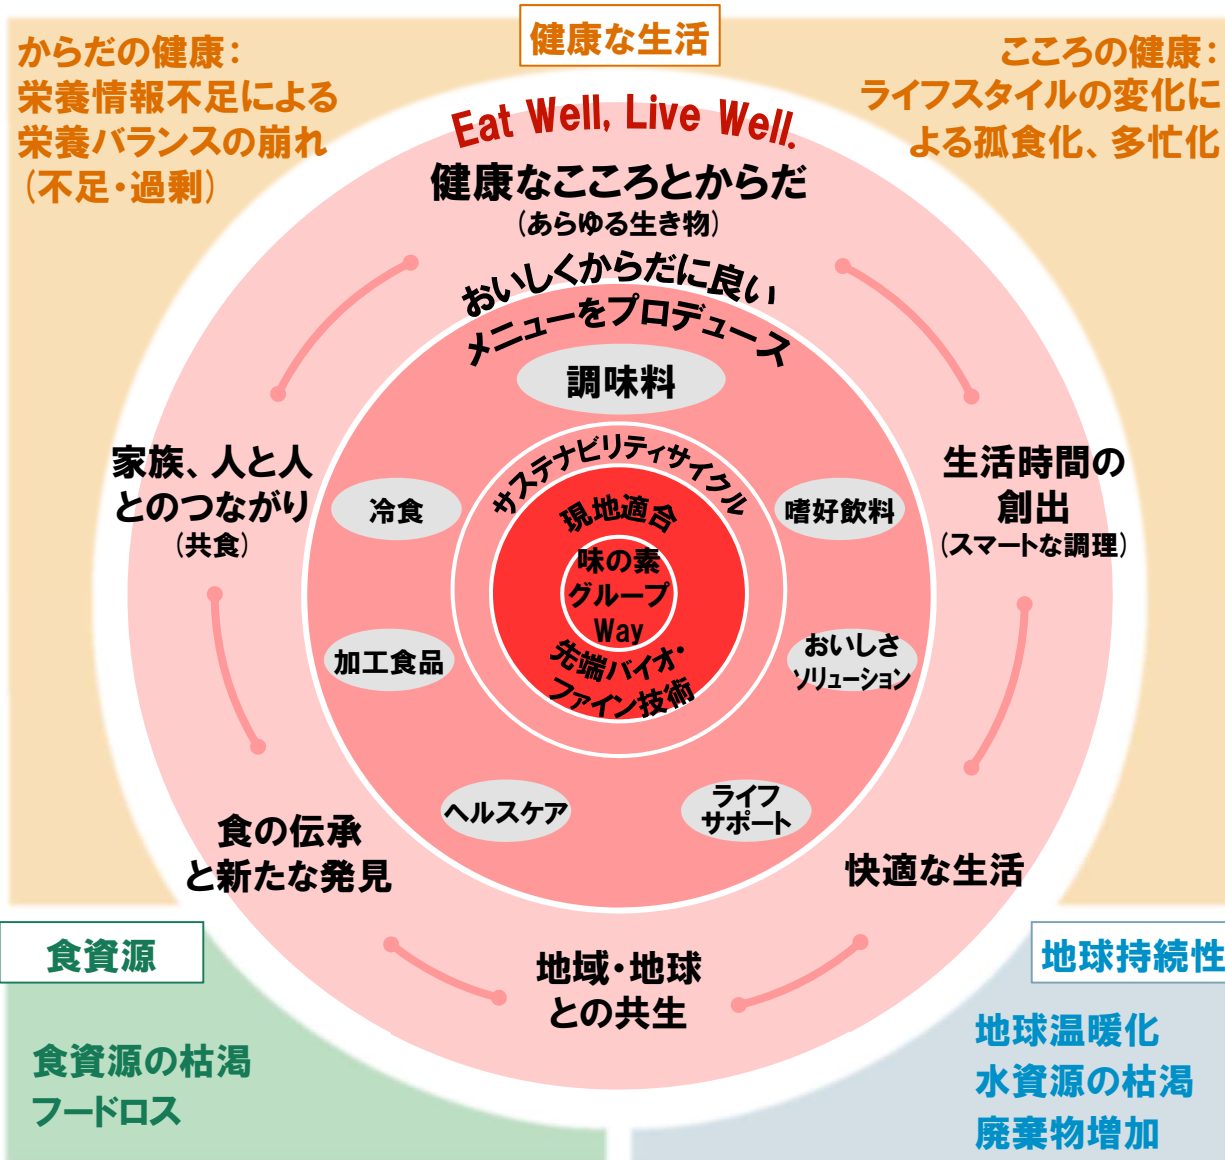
健康な生活

からだの健康:
栄養情報不足による
栄養バランスの崩れ
(不足・過剰)

こころの健康:
ライフスタイルの変化による孤食化、多忙化

Eat Well, Live Well.
健康なこころとからだ
(あらゆる生き物)

おいしくからだに良い
メニューをプロデュース

調味料

家族、人と人
とのつながり
(共食)

生活時間の
創出
(スマートな調理)

冷食

サステナビリティサイクル

嗜好飲料

現地適合

味の素
グループ
Way

先端バイオ・
ファイン技術

加工食品

おいしさ
ソリューション

ヘルスケア

ライフ
サポート

食の伝承
と新たな発見

快適な生活

地域・地球
との共生

食資源

食資源の枯渇
フードロス

地球持続性

地球温暖化
水資源の枯渇
廃棄物増加